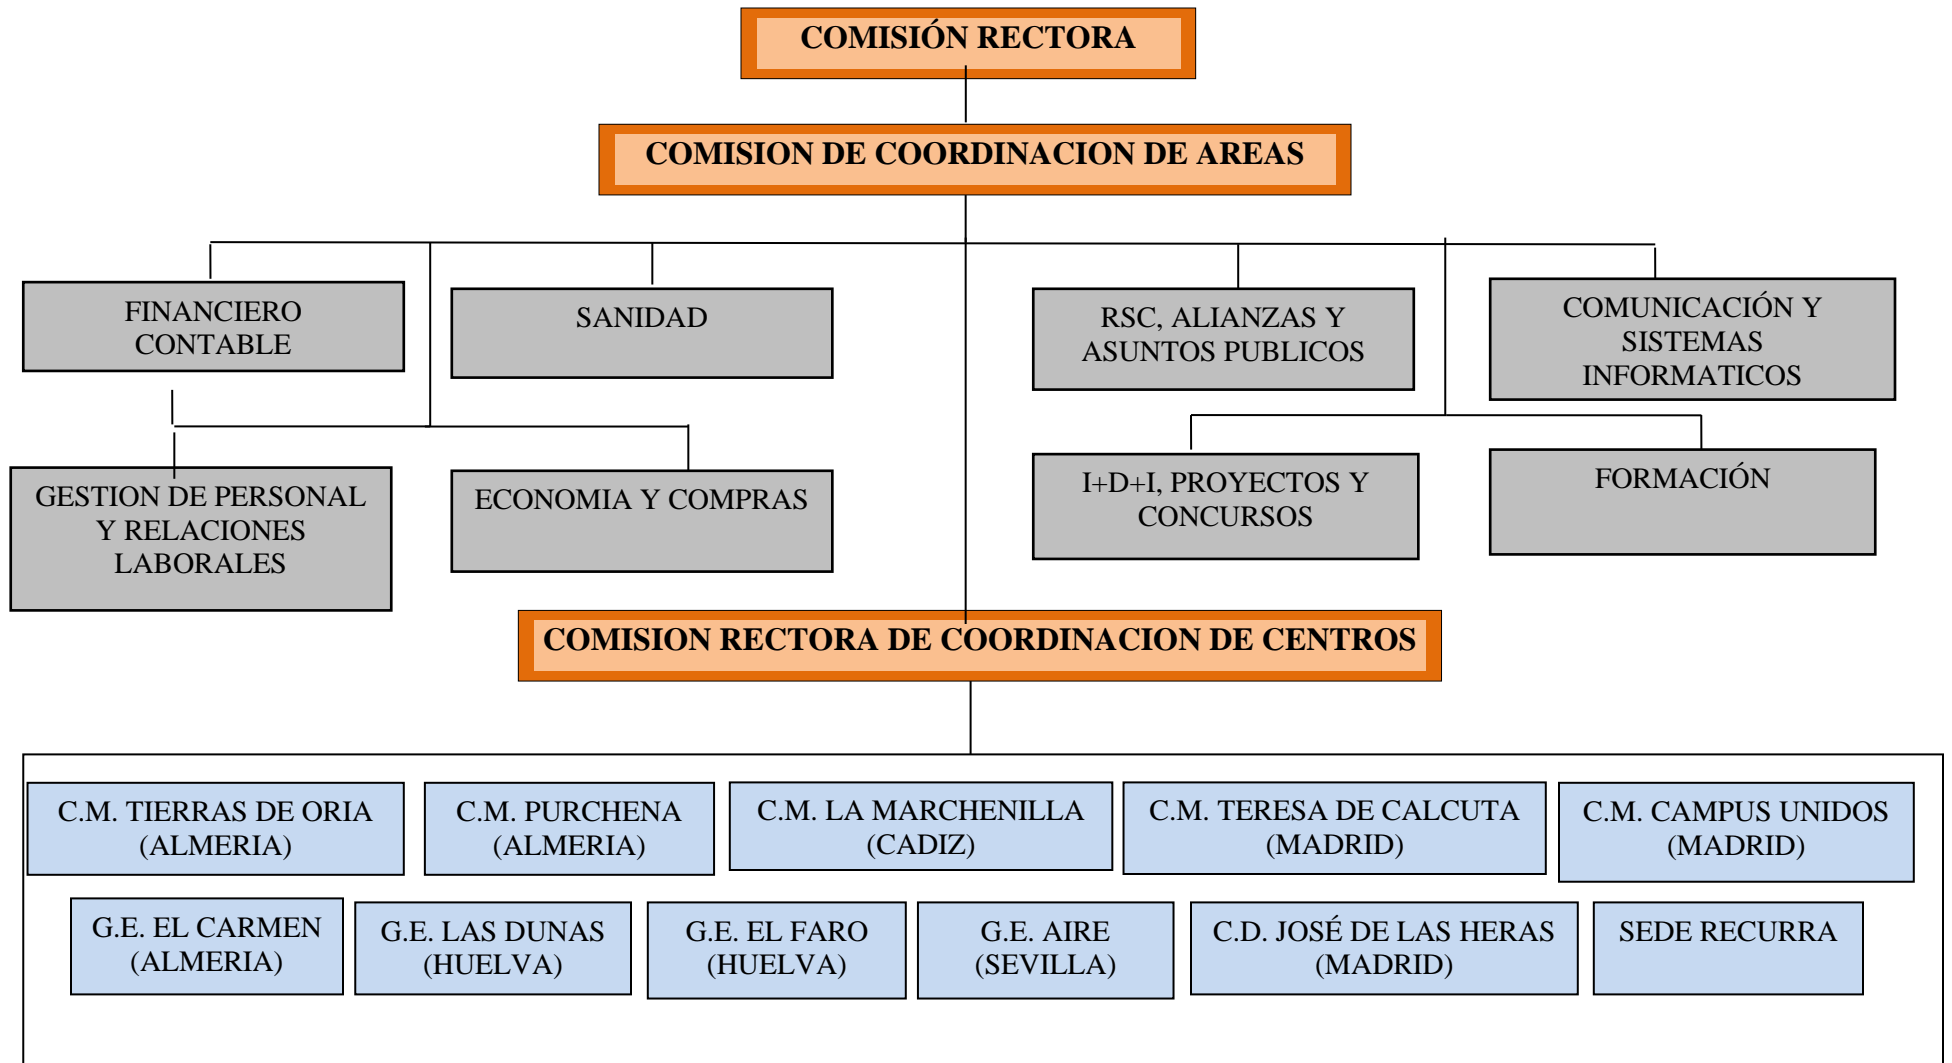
COMISIÓN RECTORA

COMISION DE COORDINACION DE AREAS

FINANCIERO CONTABLE

SANIDAD

RSC, ALIANZAS Y ASUNTOS PUBLICOS

COMUNICACIÓN Y SISTEMAS INFORMATICOS

GESTION DE PERSONAL Y RELACIONES LABORALES

ECONOMIA Y COMPRAS

I+D+I, PROYECTOS Y CONCURSOS

FORMACIÓN

COMISION RECTORA DE COORDINACION DE CENTROS

C.M. TIERRAS DE ORIA (ALMERIA)

C.M. PURCHENA (ALMERIA)

C.M. LA MARCHENILLA (CADIZ)

C.M. TERESA DE CALCUTA (MADRID)

C.M. CAMPUS UNIDOS (MADRID)

G.E. EL CARMEN (ALMERIA)

G.E. LAS DUNAS (HUELVA)

G.E. EL FARO (HUELVA)

G.E. AIRE (SEVILLA)

C.D. JOSÉ DE LAS HERAS (MADRID)

SEDE RECURRA